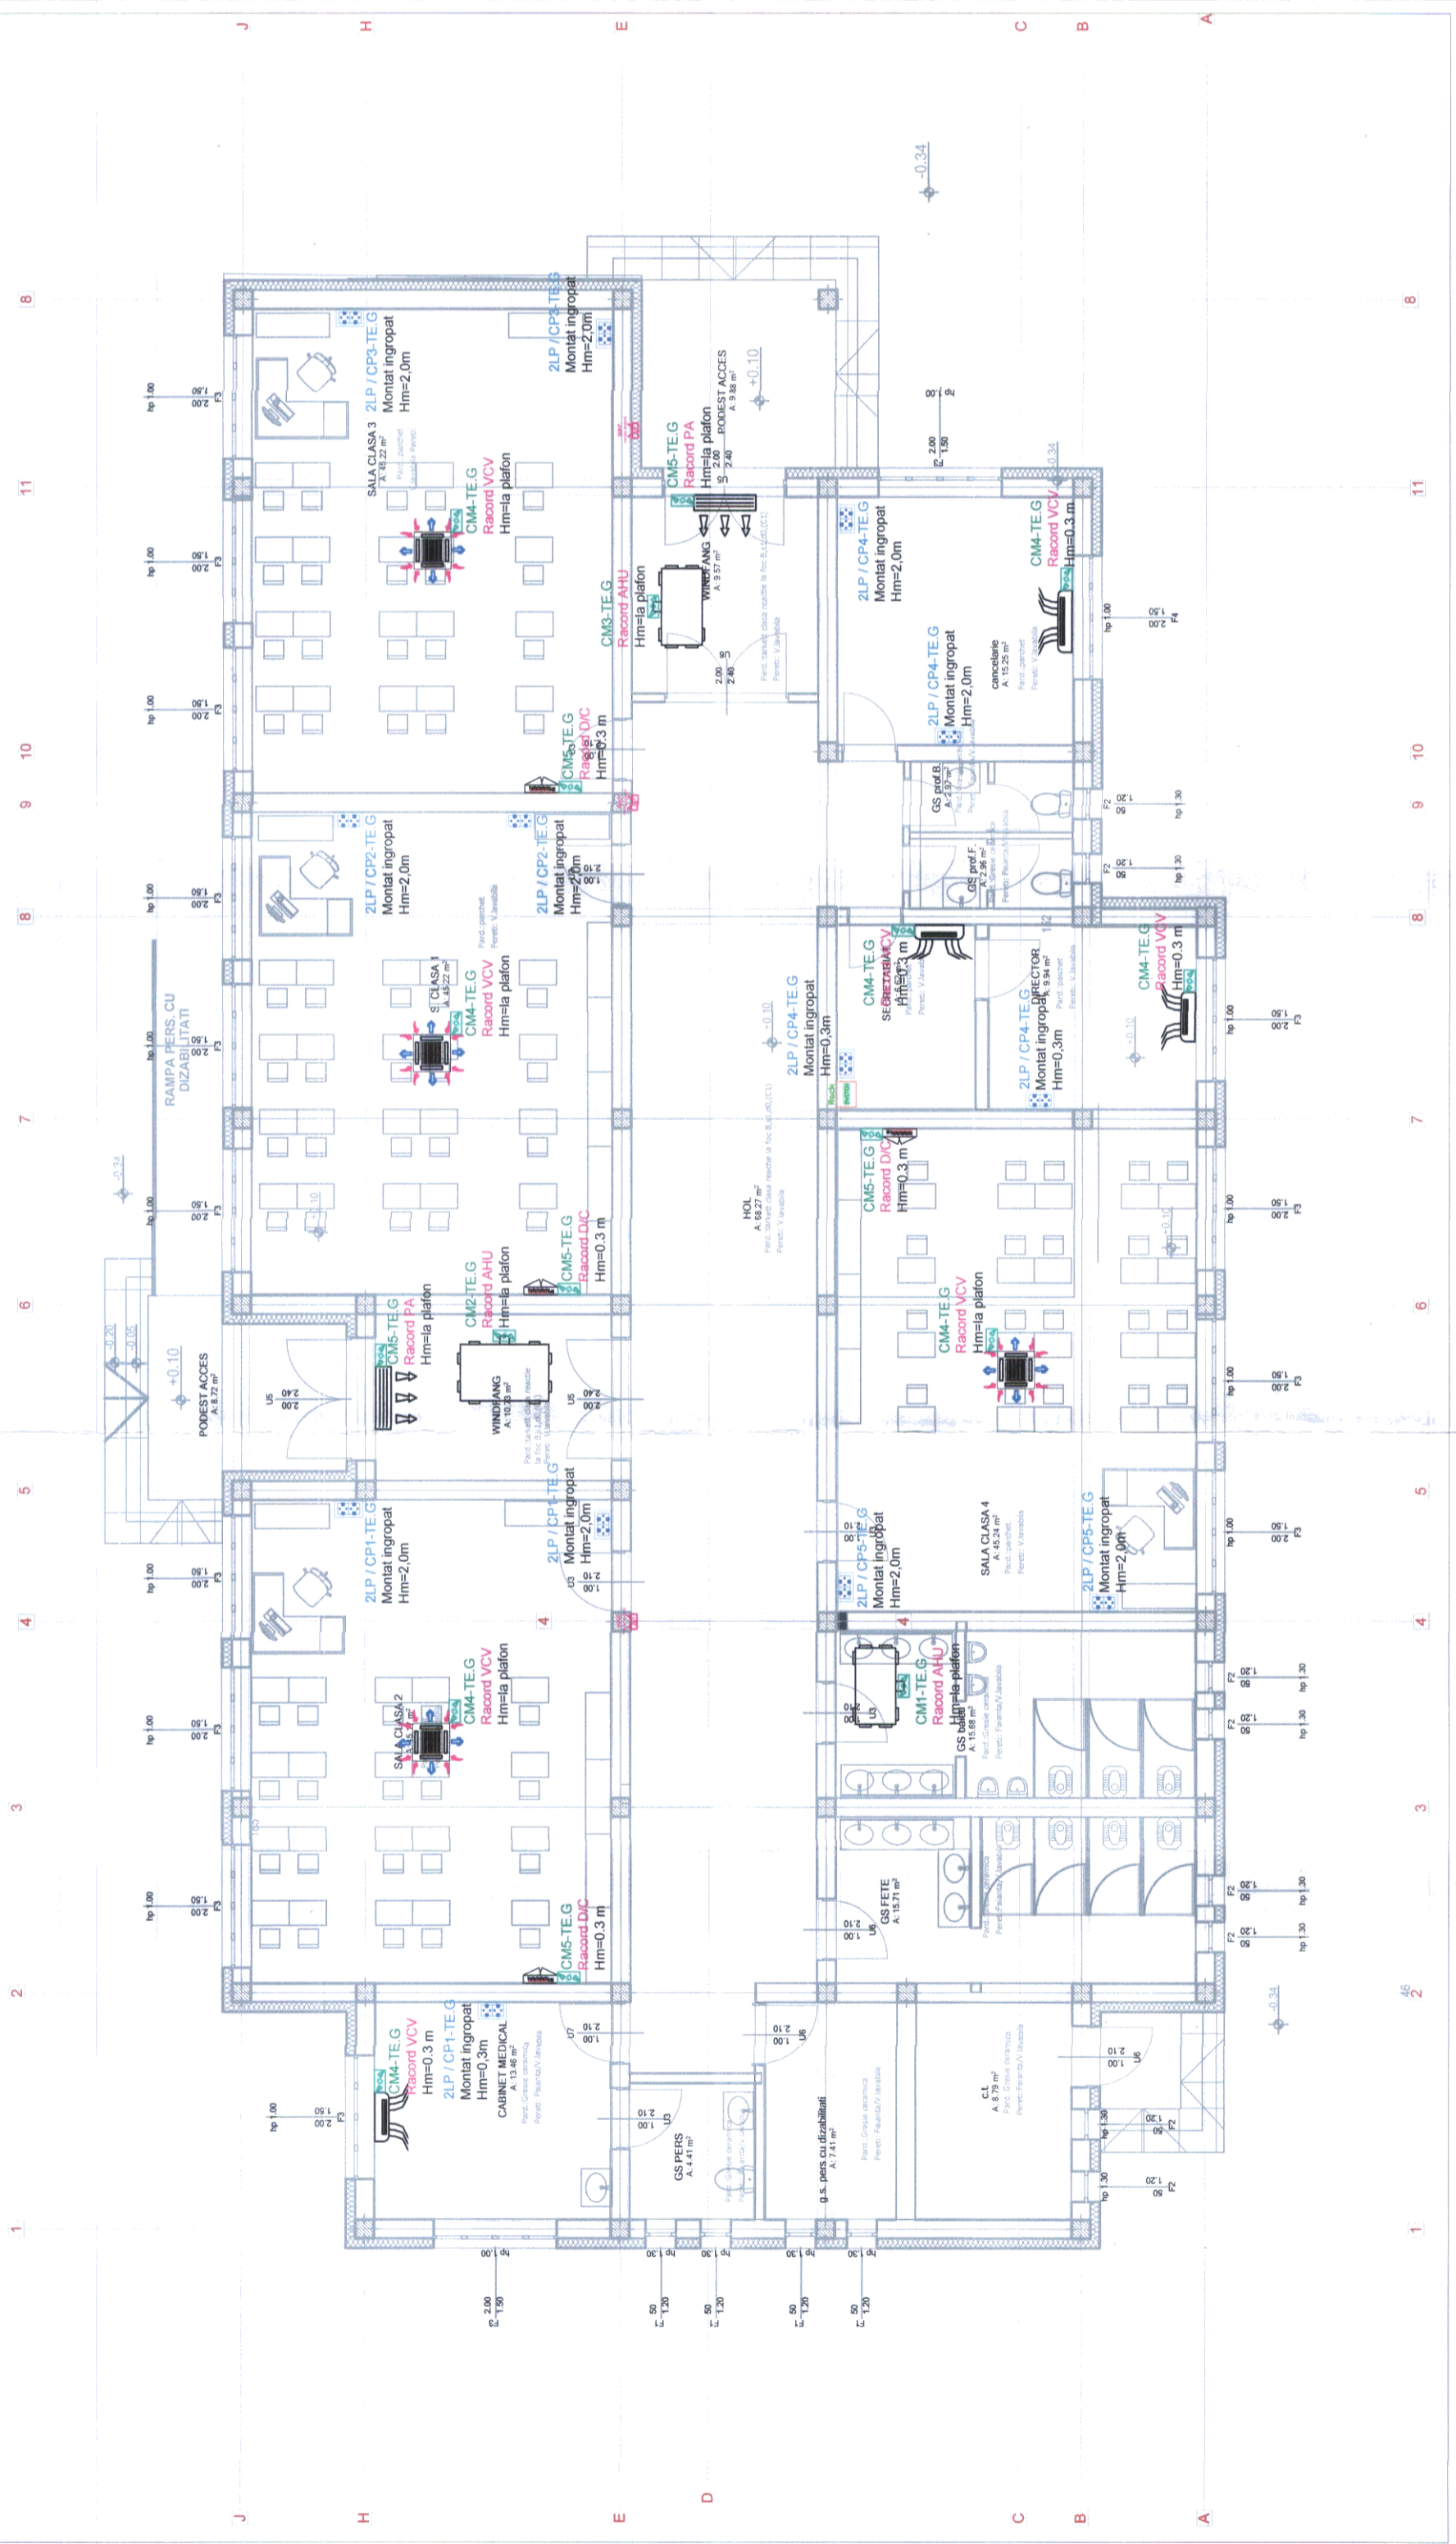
J H E C B A

8 11 10 9 8 7 6 5 4 3 2 1

-0.34

SALA CLASA 3
A: 45.22 m²

2LP / CP3-TE.G
Montat ingropat
Hm=2,0m

CM4-TE.G
Racord VCV
Hm=la plafon

2LP / CP3-TE.G
Montat ingropat
Hm=2,0m

CM5-TE.G
Racord D/C
Hm=0.3 m

PODEST ACCES
A: 9.88 m²
+0.10

CM5-TE.G
Racord PA
Hm=la plafon

WINDFANG
A: 9.57 m²

CM3-TE.G
Racord AHU
Hm=la plafon

2LP / CP4-TE.G
Montat ingropat
Hm=2,0m

CM4-TE.G
Racord VCV
Hm=0.3 m

cancelarie
A: 15.25 m²

2LP / CP4-TE.G
Montat ingropat
Hm=2,0m

GS prof.B.
A: 2.97 m²

GS prof.F.
A: 2.96 m²

2LP / CP2-TE.G
Montat ingropat
Hm=2,0m

SALA CLASA 1
A: 45.22 m²

CM4-TE.G
Racord VCV
Hm=la plafon

2LP / CP2-TE.G
Montat ingropat
Hm=2,0m

RAMPA PERS. CU DIZABILITATI

CM4-TE.G
Racord VCV
Hm=0.3 m
SECRETARIAT

DIRECTOR
A: 9.94 m²

2LP / CP4-TE.G
Montat ingropat
Hm=0,3m

CM4-TE.G
Racord VCV
Hm=0.3 m

2LP / CP4-TE.G
Montat ingropat
Hm=0,3m

HOL
A: 68.27 m²

CM5-TE.G
Racord D/C
Hm=0.3 m

CM5-TE.G
Racord D/C
Hm=0.3 m

CM2-TE.G
Racord AHU
Hm=la plafon

CM5-TE.G
Racord PA
Hm=la plafon

WINDFANG
A: 10.23 m²

PODEST ACCES
A: 8.72 m²
+0.10

CM4-TE.G
Racord VCV
Hm=la plafon

SALA CLASA 4
A: 45.24 m²

2LP / CP5-TE.G
Montat ingropat
Hm=2,0m

2LP / CP5-TE.G
Montat ingropat
Hm=2,0m

2LP / CP1-TE.G
Montat ingropat
Hm=2,0m

2LP / CP1-TE.G
Montat ingropat
Hm=2,0m

SALA CLASA 2

CM4-TE.G
Racord VCV
Hm=la plafon

CM1-TE.G
Racord AHU
Hm=la plafon

GS baieti
A: 15.68 m²

CM5-TE.G
Racord D/C
Hm=0.3 m

GS FETE
A: 15.71 m²

CM4-TE.G
Racord VCV
Hm=0.3 m

2LP / CP1-TE.G
Montat ingropat
Hm=0,3m
CABINET MEDICAL
A: 13.46 m²

GS PERS
A: 4.41 m²

g.s. pers cu dizabilitati
A: 7.41 m²

c.t.
A: 8.79 m²

-0.34

hp 1.00 2.00 1.50 F3